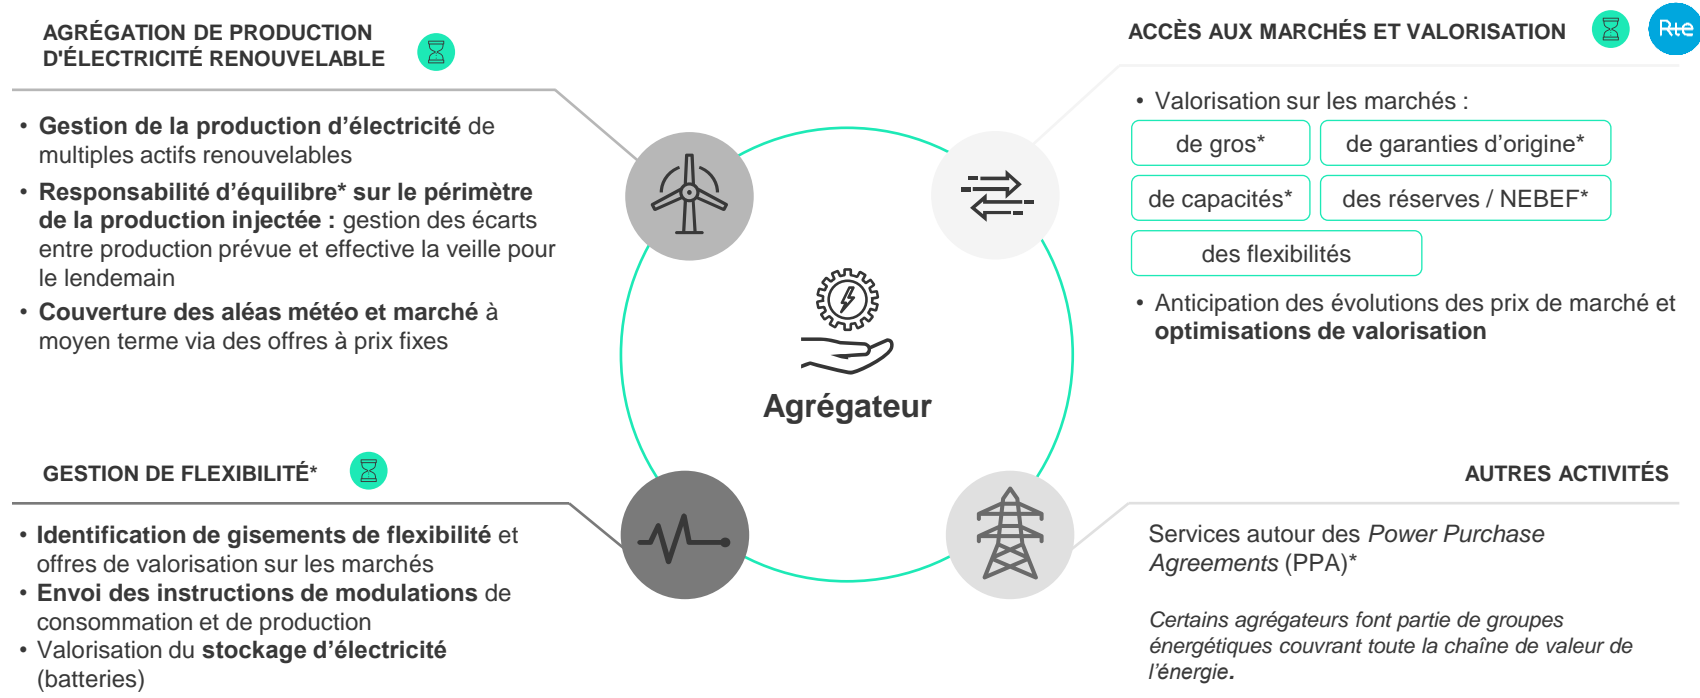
AGRÉGATION DE PRODUCTION D'ÉLECTRICITÉ RENOUVELABLE

• Gestion de la production d'électricité de multiples actifs renouvelables
• Responsabilité d'équilibre* sur le périmètre de la production injectée : gestion des écarts entre production prévue et effective la veille pour le lendemain
• Couverture des aléas météo et marché à moyen terme via des offres à prix fixes

ACCÈS AUX MARCHÉS ET VALORISATION

Rte

• Valorisation sur les marchés :

de gros*
de garanties d'origine*
de capacités*
des réserves / NEBEF*
des flexibilités

• Anticipation des évolutions des prix de marché et optimisations de valorisation

Agrégateur

GESTION DE FLEXIBILITÉ*

• Identification de gisements de flexibilité et offres de valorisation sur les marchés
• Envoi des instructions de modulations de consommation et de production
• Valorisation du stockage d'électricité (batteries)

AUTRES ACTIVITÉS

Services autour des Power Purchase Agreements (PPA)*

Certains agrégateurs font partie de groupes énergétiques couvrant toute la chaîne de valeur de l'énergie.